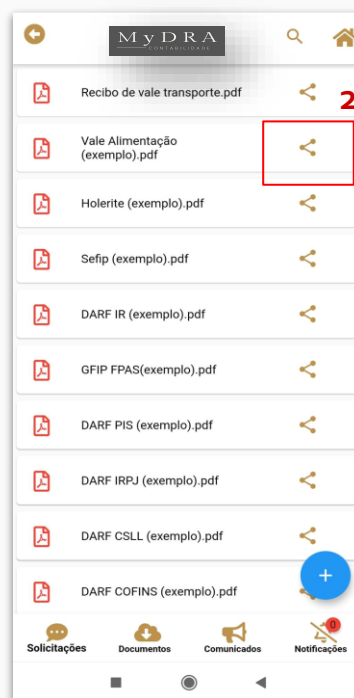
MyDRA
CONTABILIDADE

Recibo de vale transporte.pdf

2

Vale Alimentação (exemplo).pdf

Holerite (exemplo).pdf

Sefip (exemplo).pdf

DARF IR (exemplo).pdf

GFIP FPAS(exemplo).pdf

DARF PIS (exemplo).pdf

DARF IRPJ (exemplo).pdf

DARF CSLL (exemplo).pdf

DARF COFINS (exemplo).pdf

+

Solicitações
Documentos
Comunicados
0
Notificações